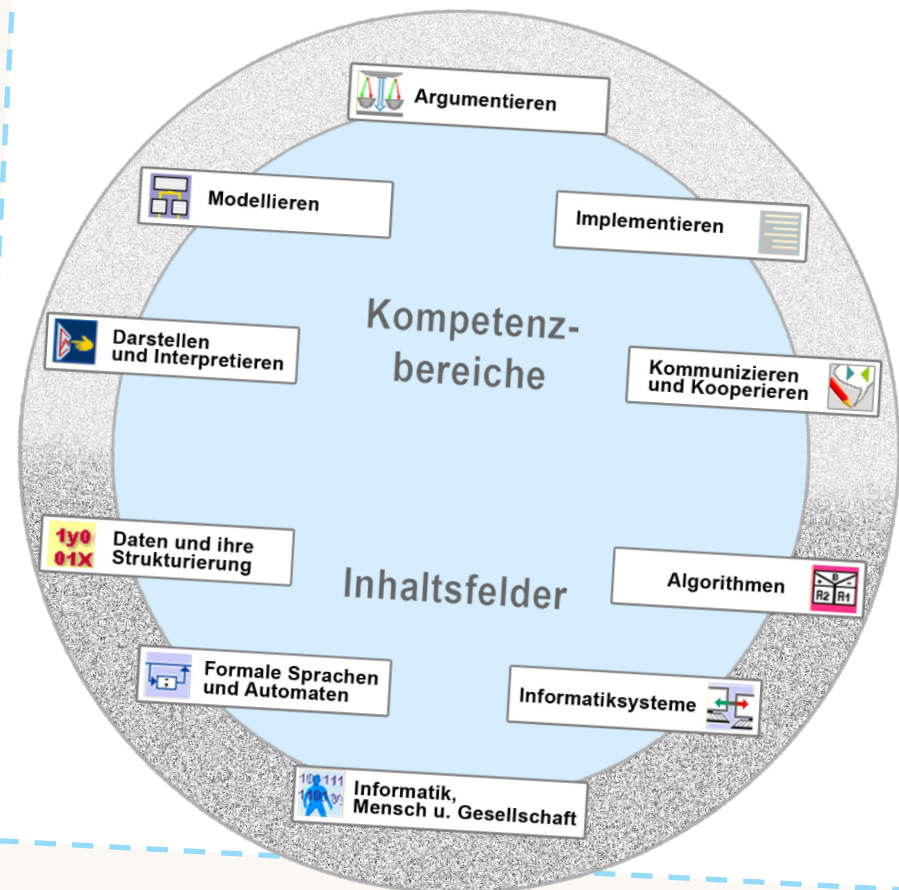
Argumentieren

Modellieren

Implementieren

Kompetenzbereiche

Darstellen und Interpretieren

Kommunizieren und Kooperieren

1y0 01X

Daten und ihre Strukturierung

Inhaltsfelder

Algorithmen

R2 R1

Formale Sprachen und Automaten

Informatiksysteme

Informatik, Mensch u. Gesellschaft